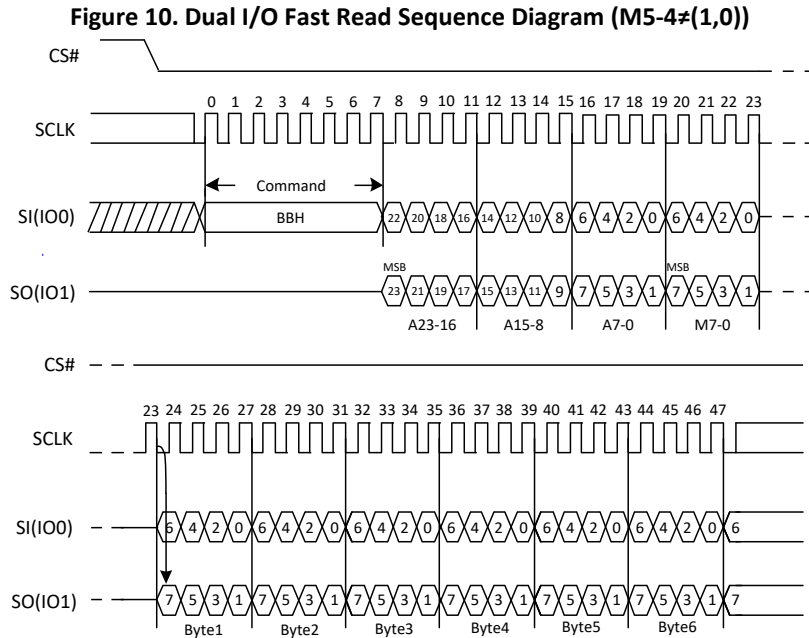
Figure 10. Dual I/O Fast Read Sequence Diagram (M5-4≠(1,0))

CS#

SCLK

0 1 2 3 4 5 6 7 8 9 10 11 12 13 14 15 16 17 18 19 20 21 22 23

Command

SI(IO0)

BBH

22 20 18 16 14 12 10 8 6 4 2 0 6 4 2 0

MSB

MSB

SO(IO1)

23 21 19 17 15 13 11 9 7 5 3 1 7 5 3 1

A23-16 A15-8 A7-0 M7-0

CS#

23 24 25 26 27 28 29 30 31 32 33 34 35 36 37 38 39 40 41 42 43 44 45 46 47

SCLK

SI(IO0)

6 4 2 0 6 4 2 0 6 4 2 0 6 4 2 0 6 4 2 0 6 4 2 0 6

SO(IO1)

7 5 3 1 7 5 3 1 7 5 3 1 7 5 3 1 7 5 3 1 7 5 3 1 7

Byte1 Byte2 Byte3 Byte4 Byte5 Byte6